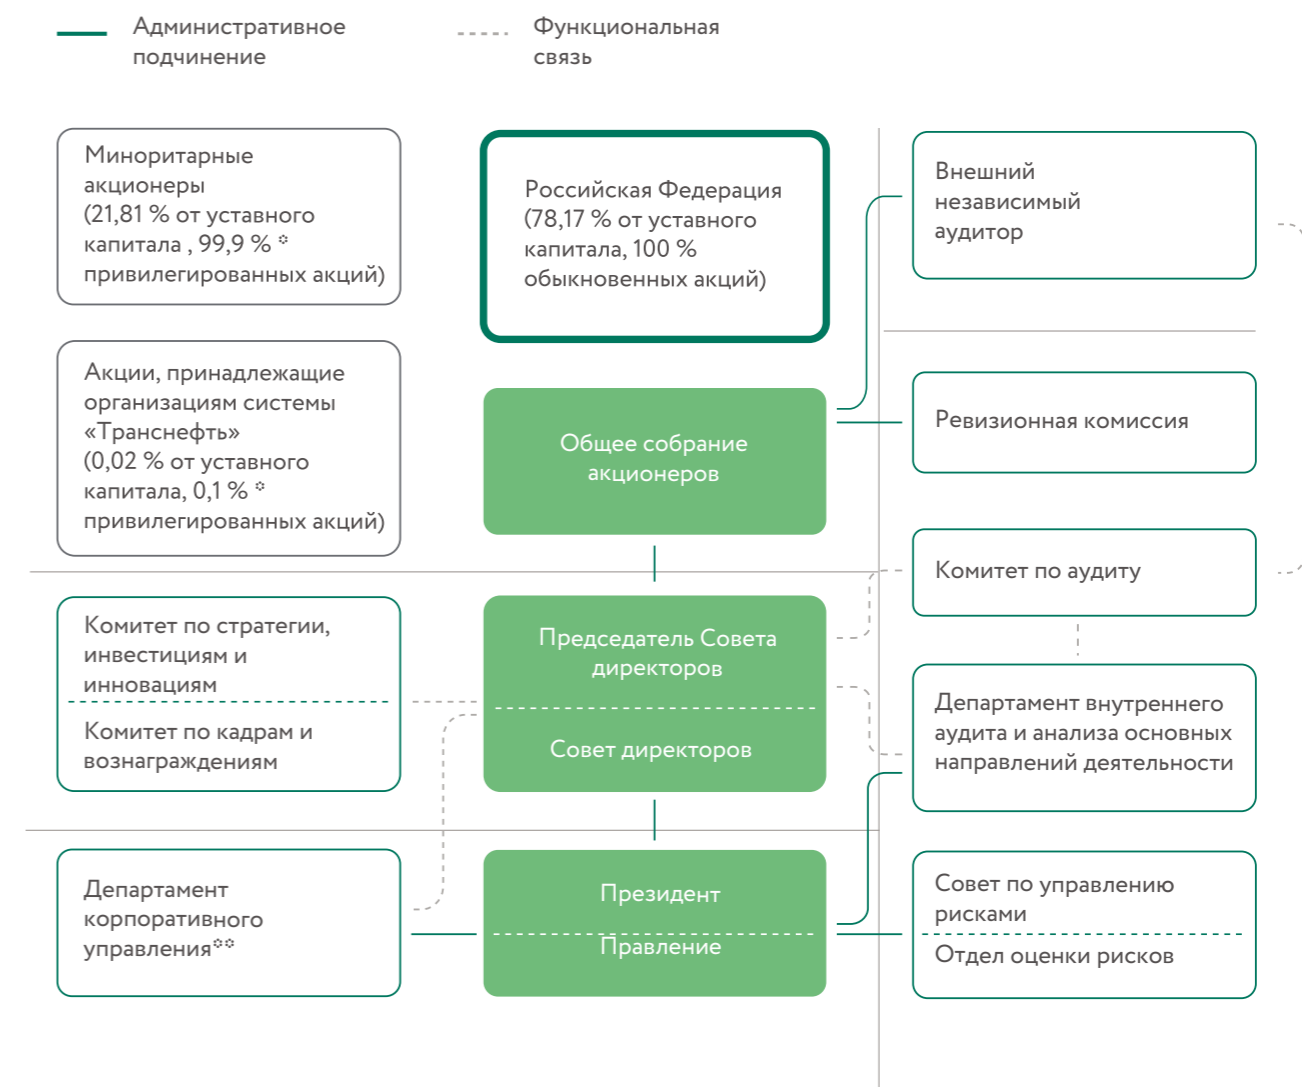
Административное подчинение

Функциональная связь

Миноритарные акционеры (21,81 % от уставного капитала , 99,9 % * привилегированных акций)

Российская Федерация (78,17 % от уставного капитала, 100 % обыкновенных акций)

Внешний независимый аудитор

Акции, принадлежащие организациям системы «Транснефть» (0,02 % от уставного капитала, 0,1 % * привилегированных акций)

Общее собрание акционеров

Ревизионная комиссия

Комитет по аудиту

Комитет по стратегии, инвестициям и инновациям

Комитет по кадрам и вознаграждениям

Председатель Совета директоров

Совет директоров

Департамент внутреннего аудита и анализа основных направлений деятельности

Департамент корпоративного управления**

Президент

Правление

Совет по управлению рисками

Отдел оценки рисков